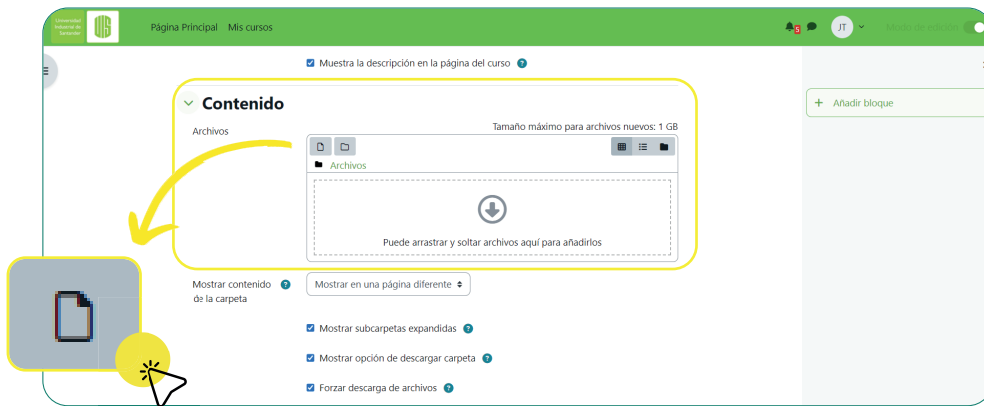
Universidad Industrial de Santander

Página Principal Mis cursos

JT

Modo de edición

Muestra la descripción en la página del curso

Contenido

Archivos

Tamaño máximo para archivos nuevos: 1 GB

Archivos

Puede arrastrar y soltar archivos aquí para añadirlos

Mostrar contenido de la carpeta

Mostrar en una página diferente

Mostrar subcarpetas expandidas

Mostrar opción de descargar carpeta

Forzar descarga de archivos

+ Añadir bloque